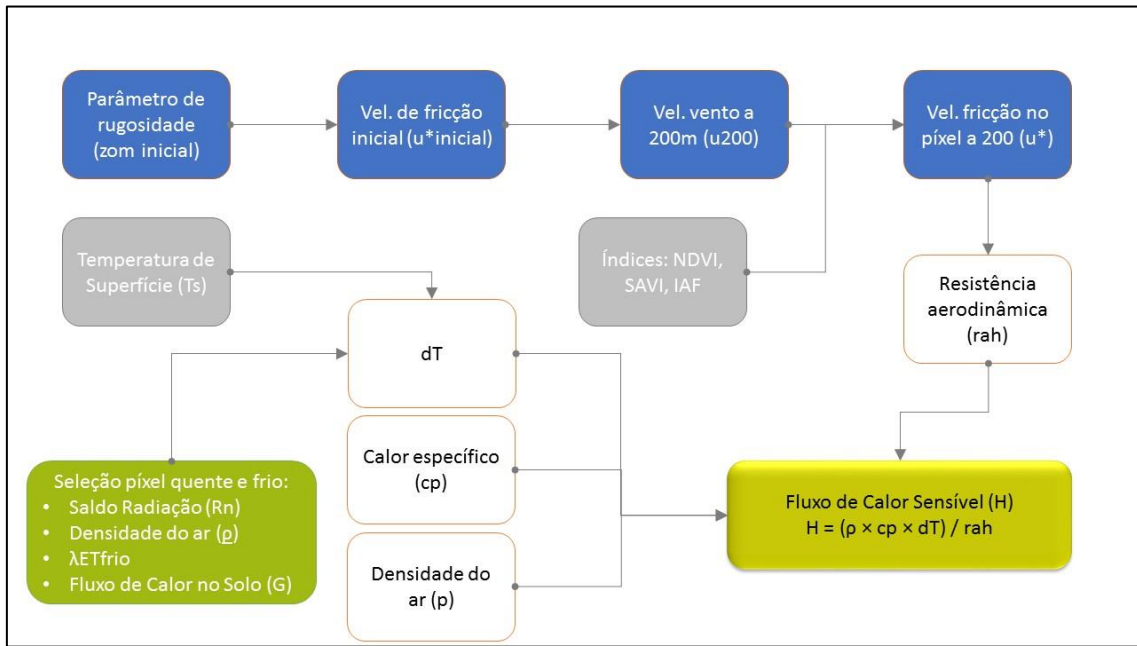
Parâmetro de rugosidade (zom inicial)

Vel. de fricção inicial (u*inicial)

Vel. vento a 200m (u200)

Vel. fricção no píxel a 200 (u*)

Temperatura de Superfície (Ts)

Índices: NDVI, SAVI, IAF

Resistência aerodinâmica (rah)

dT

Calor específico (cp)

Densidade do ar (p)

Seleção píxel quente e frio:
• Saldo Radiação (Rn)
• Densidade do ar (ρ)
• λETfrio
• Fluxo de Calor no Solo (G)

Fluxo de Calor Sensível (H)
H = (ρ × cp × dT) / rah